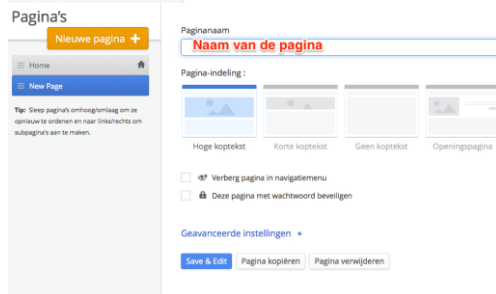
Pagina's

Nieuwe pagina +

Home

New Page

Tip: Sleep pagina's omhoog/omlaag om ze opnieuw te ordenen en naar links/rechts om subpagina's aan te maken.

Paginanaam

Naam van de pagina

Pagina-indeling :

Hoge koptekst

Korte koptekst

Geen koptekst

Openingspagina

Verberg pagina in navigatiemenu

Deze pagina met wachtwoord beveiligen

Geavanceerde instellingen +

Save & Edit

Pagina kopiëren

Pagina verwijderen